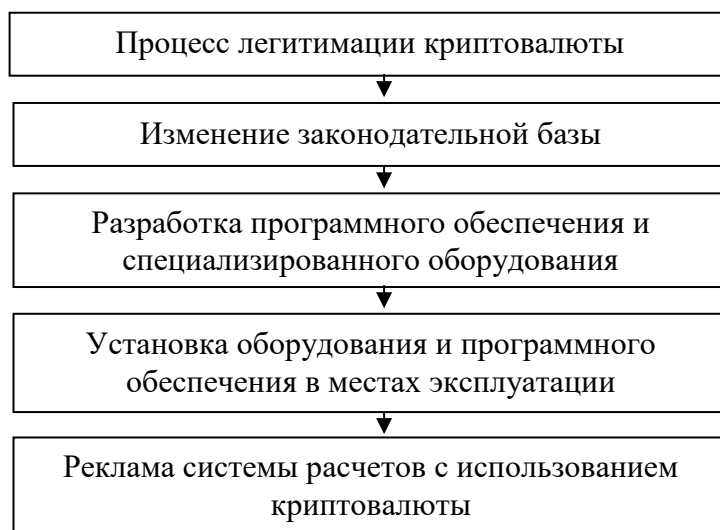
Процесс легитимации криптовалюты

Изменение законодательной базы

Разработка программного обеспечения и специализированного оборудования

Установка оборудования и программного обеспечения в местах эксплуатации

Реклама системы расчетов с использованием криптовалюты